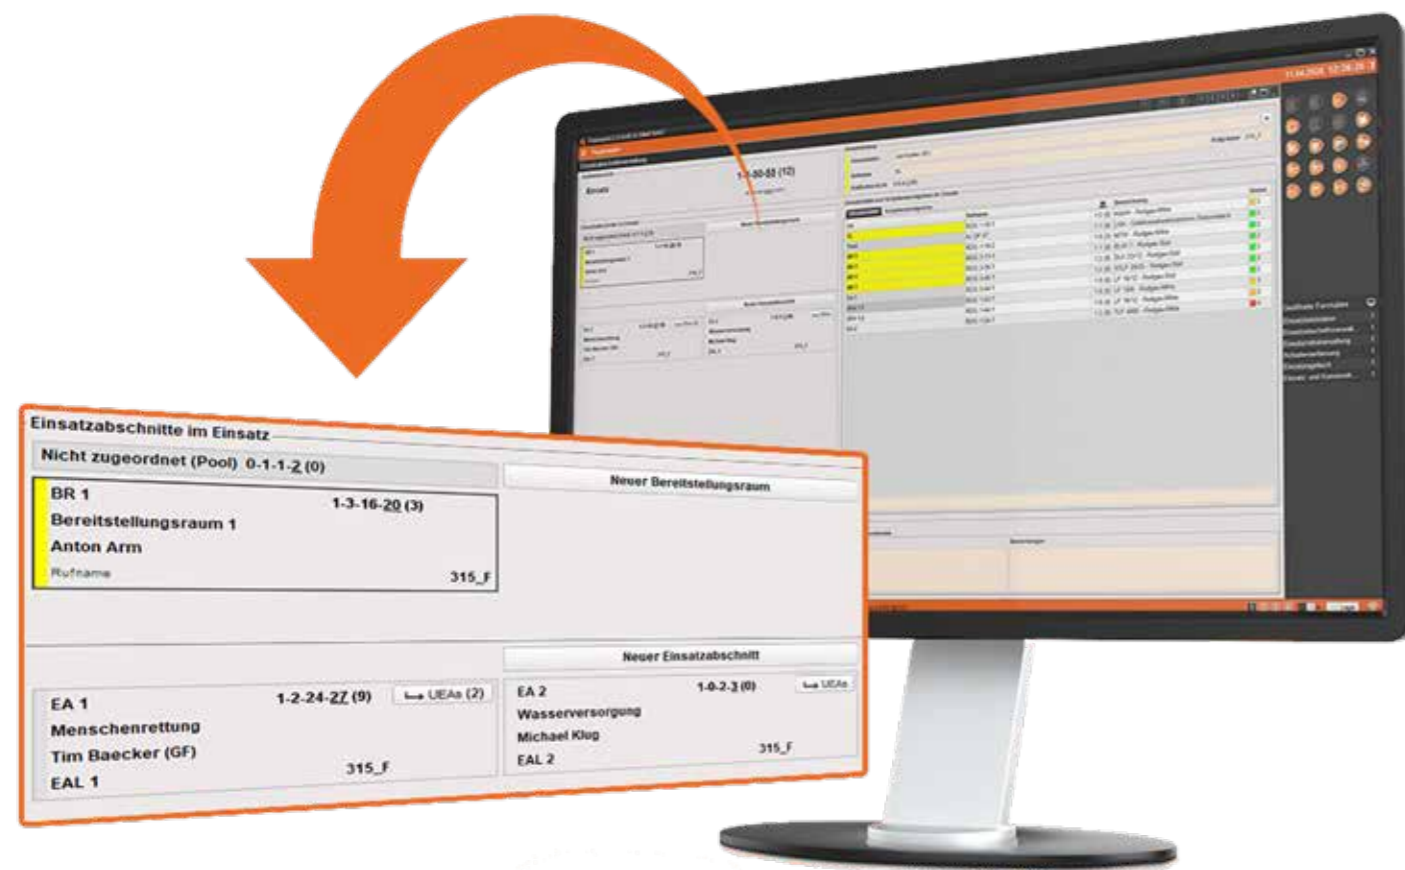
Einsatzabschnitte im Einsatz

Nicht zugeordnet (Pool) 0-1-1-2 (0)

BR 1 1-3-16-20 (3)
Bereitstellungsraum 1
Anton Arm
Rufname 315_F

Neuer Bereitstellungsraum

Neuer Einsatzabschnitt

EA 1 1-2-24-27 (9) UEAs (2)
Menschenrettung
Tim Baecker (GF)
EAL 1 315_F

EA 2 1-0-2-3 (0) UEAs
Wasserversorgung
Michael Klug
EAL 2 315_F

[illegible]